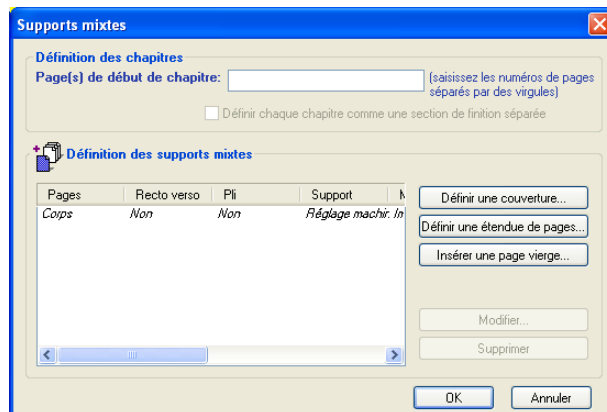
Supports mixtes

Définition des chapitres

Page(s) de début de chapitre:

(saisissez les numéros de pages séparés par des virgules)

Définir chaque chapitre comme une section de finition séparée

Définition des supports mixtes

| Pages | Recto verso | Pli | Support | M |
|---|---|---|---|---|
| Corps | Non | Non | Réglage machir. In | |

Définir une couverture...

Définir une étendue de pages...

Insérer une page vierge...

Modifier...

Supprimer

OK

Annuler